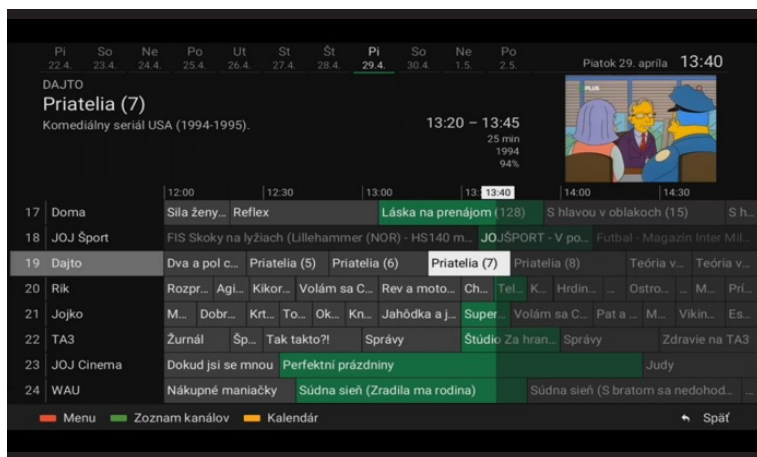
| Pi 22.4. | So 23.4. | Ne 24.4. | Po 25.4. | Ut 26.4. | St 27.4. | Št 28.4. | Pi 29.4. | So 30.4. | Ne 1.5. | Po 2.5. |
|---|---|---|---|---|---|---|---|---|---|---|

Piatok 29. apríla 13:40

DAJTO
Priatelia (7)
Komediálny seriál USA (1994-1995).

13:20 – 13:45
25 min
1994
94%

PLUS

12:00 | 12:30 | 13:00 | 13:40 | 14:00 | 14:30

| | | |
|---|---|---|
| 17 | Doma | Sila ženy... Reflex · Láska na prenájom (128) · S hlavou v oblakoch (15) · S h... |
| 18 | JOJ Šport | FIS Skoky na lyžiach (Lillehammer (NOR) - HS140 m... · JOJŠPORT - V po... · Futbal - Magazín Inter Mil... |
| 19 | Dajto | Dva a pol c... · Priatelia (5) · Priatelia (6) · Priatelia (7) · Priatelia (8) · Teória v... · Teória v... |
| 20 | Rik | Rozpr... · Agi... · Kikor... · Volám sa C... · Rev a moto... · Ch... · Tel... · K... · Hrdin... · ... · Ostro... · ... · M... · Prí... |
| 21 | Jojko | M... · Dobr... · Krt... · To... · Ok... · Kn... · Jahódka a j... · Super... · Volám sa C... · Pat a ... · M... · Vikin... · Es... |
| 22 | TA3 | Žurnál · Šp... · Tak takto?! · Správy · Štúdio · Za hran... · Správy · Zdravie na TA3 |
| 23 | JOJ Cinema | Dokud jsi se mnou · Perfektní prázdniny · Judy |
| 24 | WAU | Nákupné maniačky · Súdna sieň (Zradila ma rodina) · Súdna sieň (S bratom sa nedohod... |

Menu · Zoznam kanálov · Kalendár · Späť